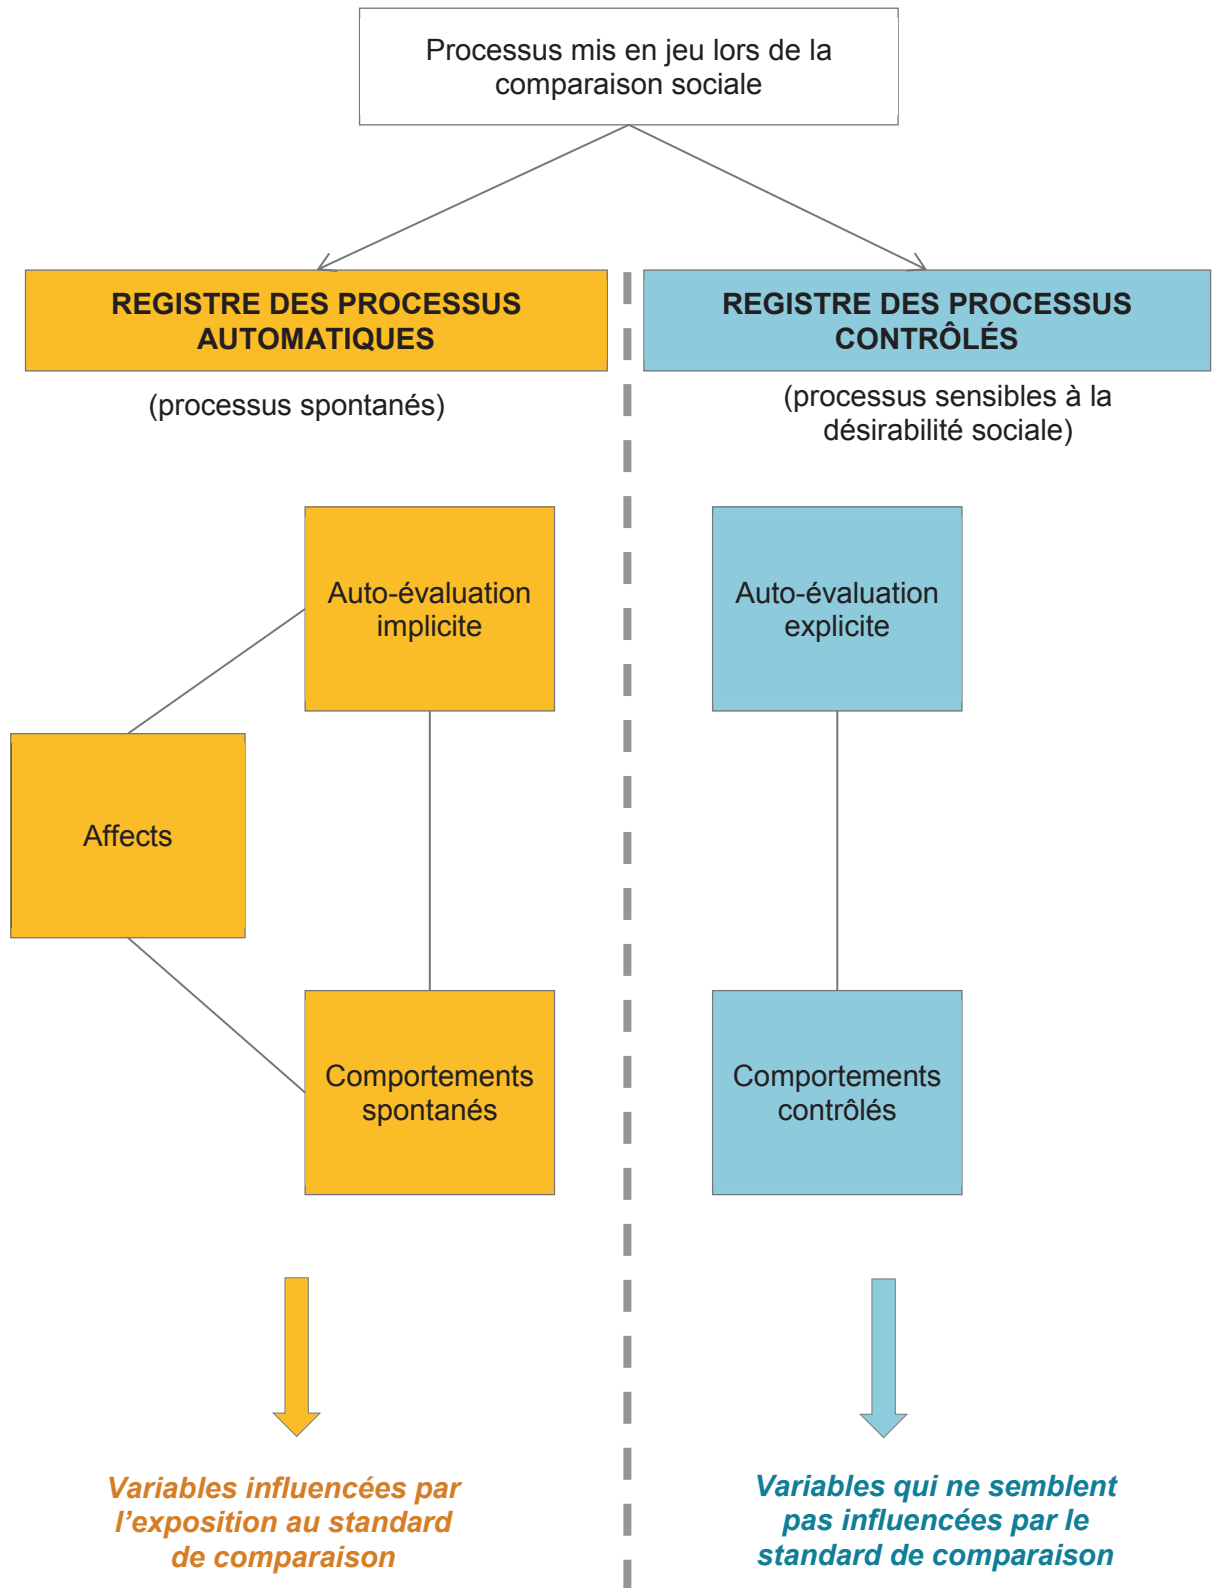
Processus mis en jeu lors de la comparaison sociale

REGISTRE DES PROCESSUS AUTOMATIQUES

(processus spontanés)

Auto-évaluation implicite

Affects

Comportements spontanés

Variables influencées par l'exposition au standard de comparaison

REGISTRE DES PROCESSUS CONTRÔLÉS

(processus sensibles à la désirabilité sociale)

Auto-évaluation explicite

Comportements contrôlés

Variables qui ne semblent pas influencées par le standard de comparaison